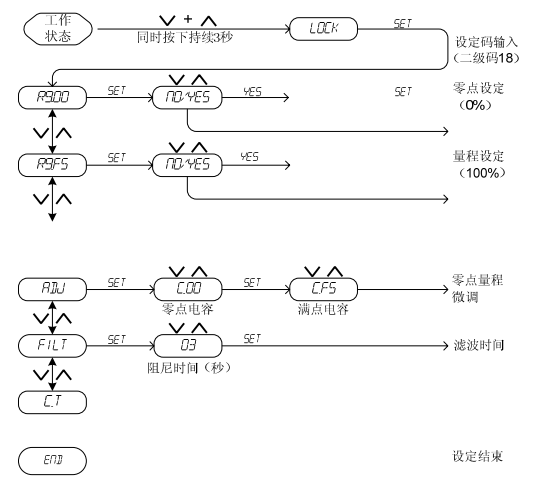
工作状态

∨ + ∧
同时按下持续3秒

LOCK

SET

设定码输入（二级码18）

A9.00 SET NO/YES YES SET

零点设定（0%）

A9.FS SET NO/YES YES

量程设定（100%）

ADJ SET C.00 SET C.FS

零点电容

满点电容

零点量程微调

FILT SET 03 SET

阻尼时间（秒）

滤波时间

C.T

END

设定结束